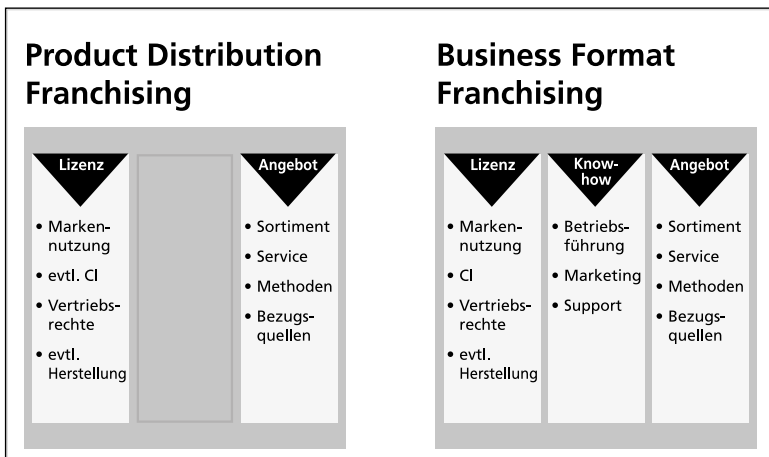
Product Distribution Franchising

Lizenz

• Markennutzung
• evtl. CI
• Vertriebsrechte
• evtl. Herstellung

Angebot

• Sortiment
• Service
• Methoden
• Bezugsquellen

Business Format Franchising

Lizenz

• Markennutzung
• CI
• Vertriebsrechte
• evtl. Herstellung

Know-how

• Betriebsführung
• Marketing
• Support

Angebot

• Sortiment
• Service
• Methoden
• Bezugsquellen